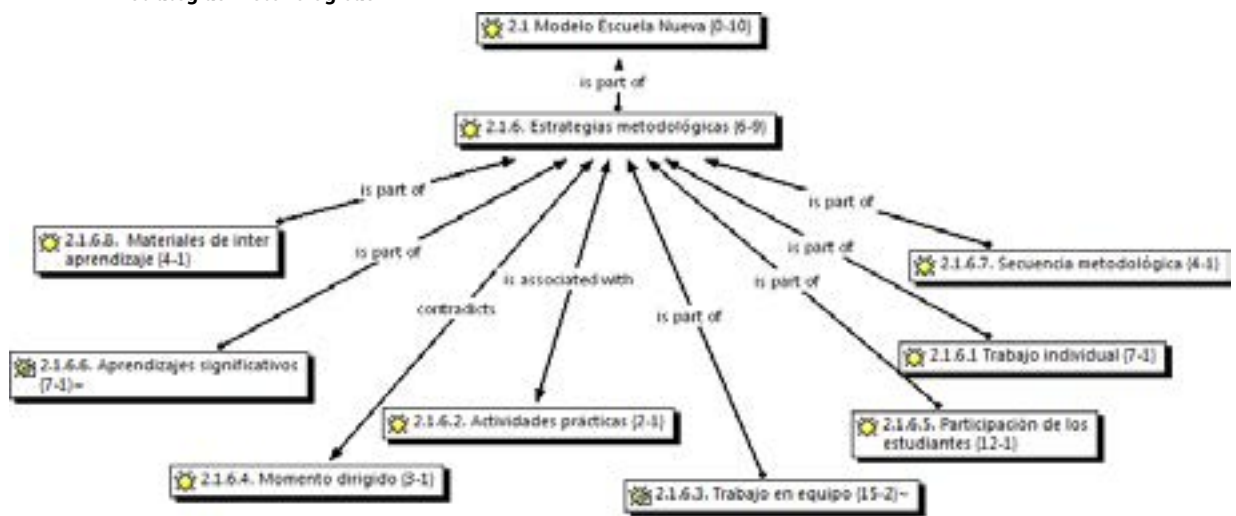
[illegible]

2.1 Modelo Escuela Nueva {0-10}

is part of

2.1.6. Estrategias metodológicas {6-9}

is part of

2.1.6.8. Materiales de inter aprendizaje {4-1}

is part of

is associated with

contradicts

is part of

is part of

is part of

is part of

2.1.6.7. Secuencia metodológica {4-1}

2.1.6.6. Aprendizajes significativos {7-1}~

2.1.6.1 Trabajo individual {7-1}

2.1.6.2. Actividades prácticas {2-1}

2.1.6.5. Participación de los estudiantes {12-1}

2.1.6.4. Momento dirigido {3-1}

2.1.6.3. Trabajo en equipo {15-2}~